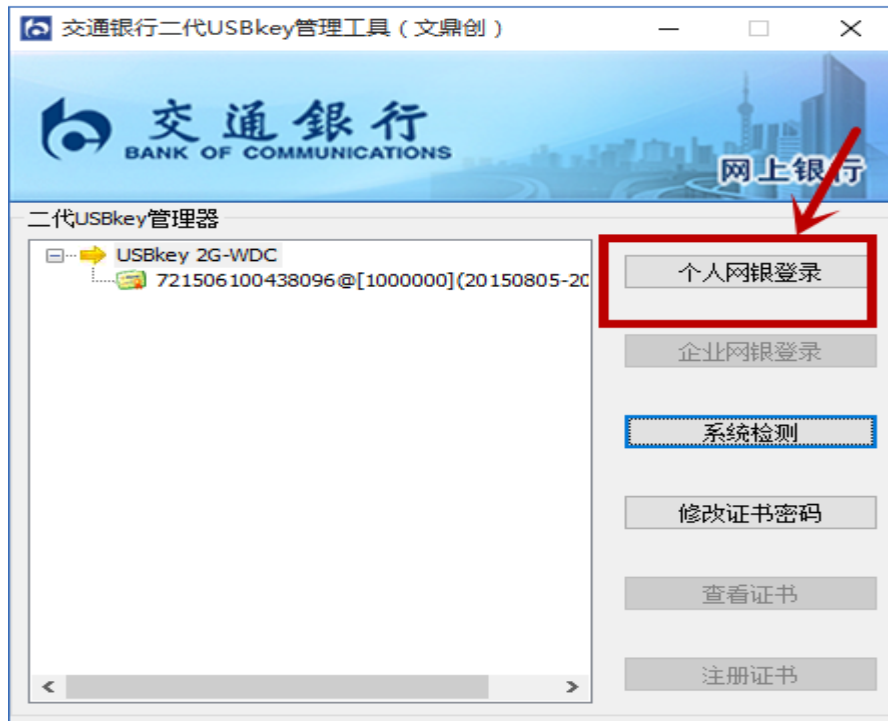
交通银行二代USBkey管理工具（文鼎创）

交通银行
BANK OF COMMUNICATIONS
网上银行

二代USBkey管理器

USBkey 2G-WDC
721506100438096@[1000000](20150805-20

个人网银登录
企业网银登录
系统检测
修改证书密码
查看证书
注册证书